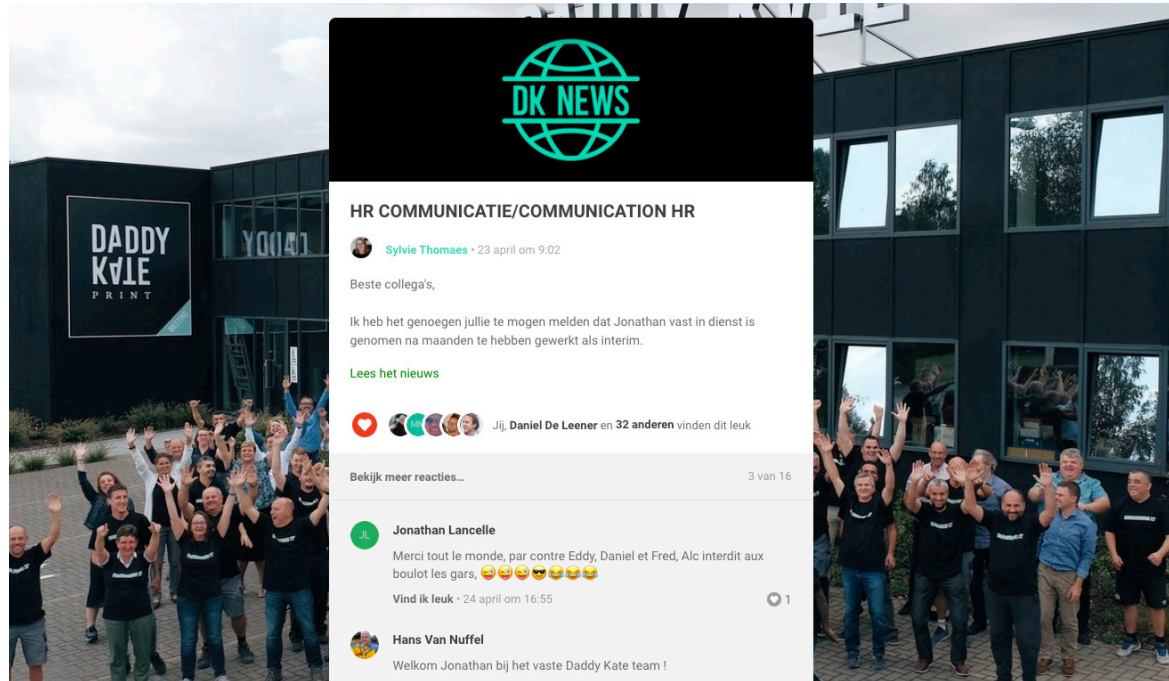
DADDY KATE PRINT

DK NEWS

HR COMMUNICATIE/COMMUNICATION HR

Sylvie Thomaes • 23 april om 9:02

Beste collega's,

Ik heb het genoegen jullie te mogen melden dat Jonathan vast in dienst is genomen na maanden te hebben gewerkt als interim.

Lees het nieuws

Jij, Daniel De Leener en 32 anderen vinden dit leuk

Bekijk meer reacties...

3 van 16

JL

Jonathan Lancelle

Merci tout le monde, par contre Eddy, Daniel et Fred, Alc interdit aux boulot les gars, 😜😜😜😎😂😂😂

Vind ik leuk • 24 april om 16:55

1

Hans Van Nuffel

Welkom Jonathan bij het vaste Daddy Kate team !